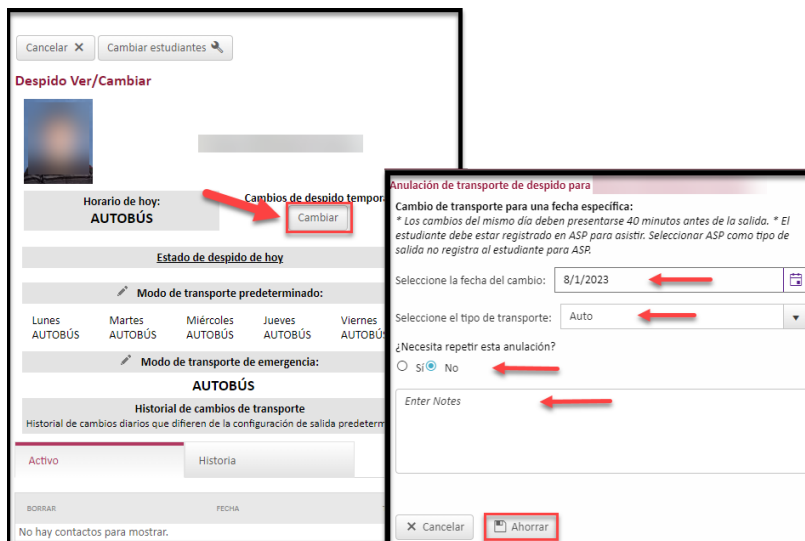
Cancelar ✕ Cambiar estudiantes

Despido Ver/Cambiar

Horario de hoy:
AUTOBÚS

Cambios de despido tempora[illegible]

Cambiar

Estado de despido de hoy

Modo de transporte predeterminado:

| Lunes | Martes | Miércoles | Jueves | Viernes |
|---|---|---|---|---|
| AUTOBÚS | AUTOBÚS | AUTOBÚS | AUTOBÚS | AUTOBÚS |

Modo de transporte de emergencia:

AUTOBÚS

Historial de cambios de transporte
Historial de cambios diarios que difieren de la configuración de salida predeterm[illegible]

Activo | Historia

BORRAR | FECHA

No hay contactos para mostrar.

Anulación de transporte de despido para

Cambio de transporte para una fecha específica:
* Los cambios del mismo día deben presentarse 40 minutos antes de la salida. * El estudiante debe estar registrado en ASP para asistir. Seleccionar ASP como tipo de salida no registra al estudiante para ASP.

Seleccione la fecha del cambio: 8/1/2023

Seleccione el tipo de transporte: Auto

¿Necesita repetir esta anulación?
Sí No

Enter Notes

✕ Cancelar Ahorrar